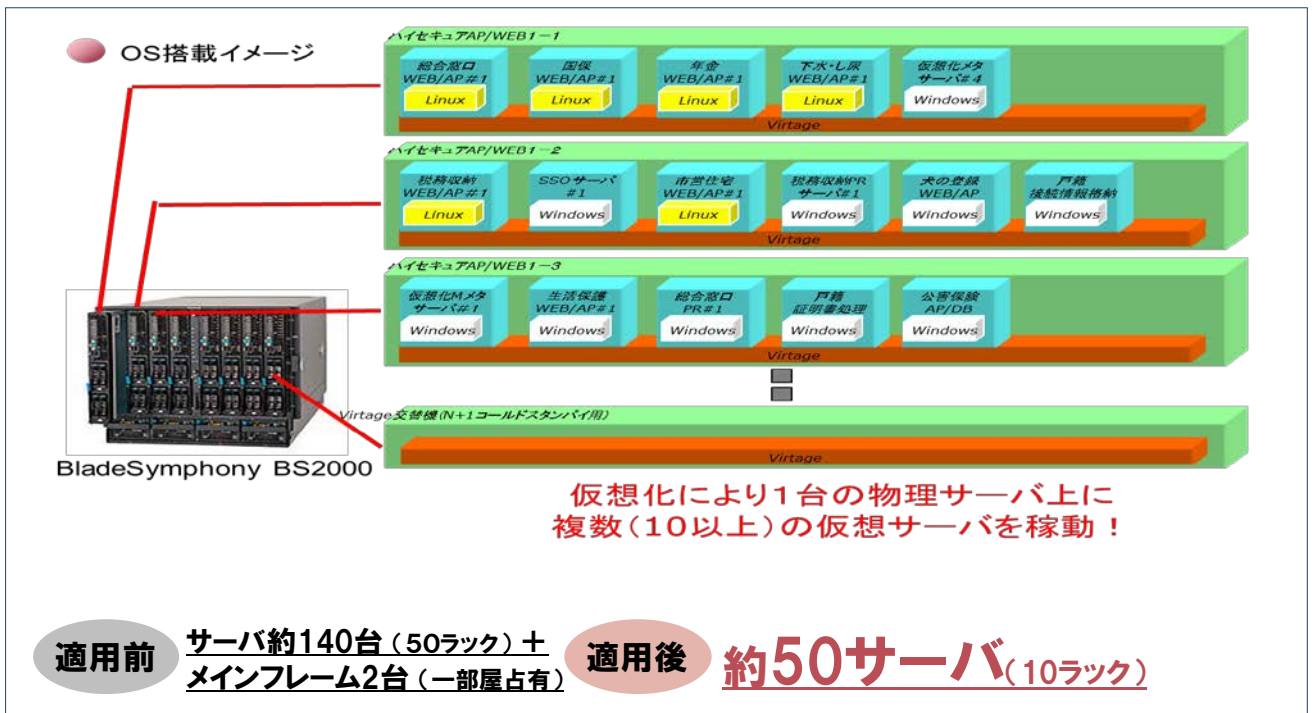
OS搭載イメージ

ハイセキュアAP/WEB1－1

総合窓口 WEB/AP＃1
Linux

国保 WEB/AP＃1
Linux

年金 WEB/AP＃1
Linux

下水・し尿 WEB/AP＃1
Linux

仮想化メタ サーバ＃4
Windows

Virtage

ハイセキュアAP/WEB1－2

税務収納 WEB/AP＃1
Linux

SSOサーバ ＃1
Windows

市営住宅 WEB/AP＃1
Linux

税務収納PR サーバ＃1
Windows

犬の登録 WEB/AP
Windows

戸籍 接続情報格納
Windows

Virtage

ハイセキュアAP/WEB1－3

仮想化Mメタ サーバ＃1
Windows

生活保護 WEB/AP＃1
Windows

総合窓口 PR＃1
Windows

戸籍 証明書処理
Windows

公害保険 AP/DB
Windows

Virtage

Virtage交替機(N+1コールドスタンバイ用)

Virtage

BladeSymphony BS2000

仮想化により1台の物理サーバ上に
複数（10以上）の仮想サーバを稼動！

適用前 サーバ約140台（50ラック）＋ メインフレーム2台（一部屋占有） 適用後 約50サーバ（10ラック）